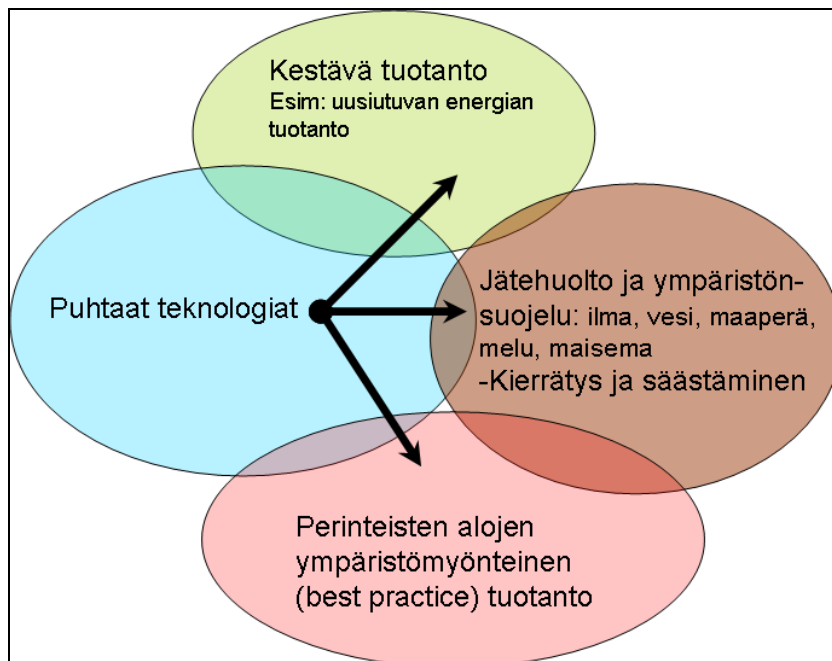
Kestävä tuotanto
Esim: uusiutuvan energian tuotanto

Puhtaat teknologiat

Jätehuolto ja ympäristönsuojelu: ilma, vesi, maaperä, melu, maisema
-Kierrätys ja säästäminen

Perinteisten alojen ympäristömyönteinen (best practice) tuotanto